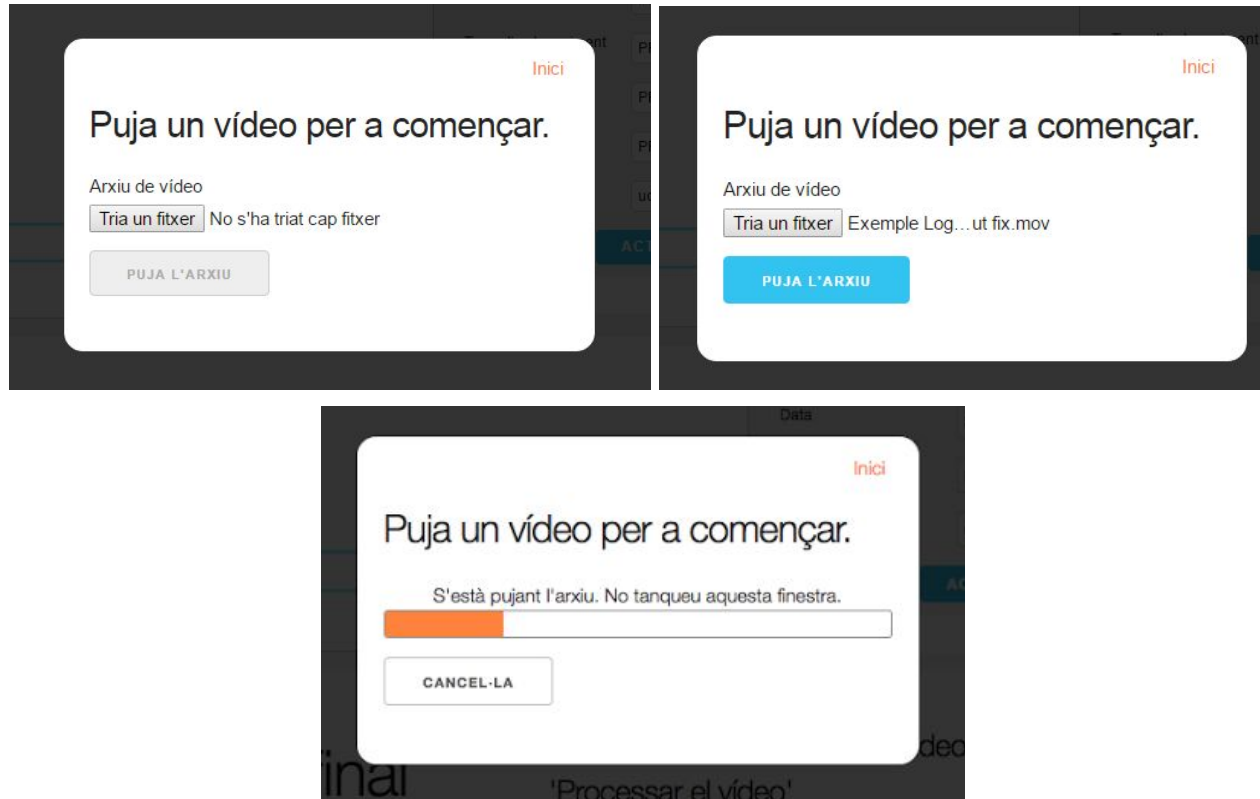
Inici

Puja un vídeo per a començar.

Arxiu de vídeo

Tria un fitxer No s'ha triat cap fitxer

PUJA L'ARXIU

Inici

Puja un vídeo per a començar.

Arxiu de vídeo

Tria un fitxer Exemple Log…ut fix.mov

PUJA L'ARXIU

Data

Inici

Puja un vídeo per a començar.

S'està pujant l'arxiu. No tanqueu aquesta finestra.

CANCEL·LA

final

'Processar el vídeo'